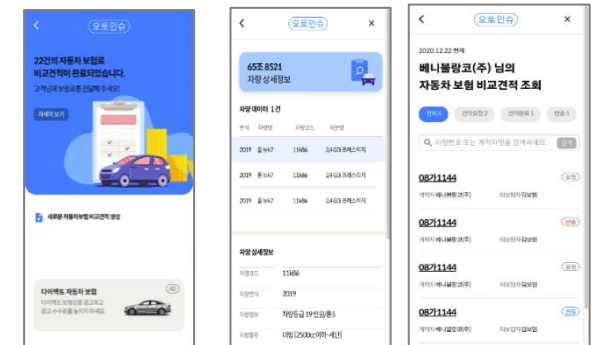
<
오토인슈

22건의 자동차 보험료 비교견적이 완료되었습니다.

고객님께 보험료를 전달해 주세요!

자세히 보기

새로운 자동차보험 비교견적 생성

다이렉트 자동차 보험

AD

< 오토인슈 ×

65호 8521
차량 상세정보

차량 데이터 1 건

| 연식 | 차량명 | 차량코드 | 차량명 |
|---|---|---|---|
| 2019 | 올 뉴K7 | 11k86 | 2.4 GDI 프레스티지 |
| 2019 | 올 뉴K7 | 11k86 | 2.4 GDI 프레스티지 |
| 2019 | 올 뉴K7 | 11k86 | 2.4 GDI 프레스티지 |

차량 상세정보

| 차량코드 | 11k86 |
|---|---|
| 차량연식 | 2019 |
| 차량등급 | 차량등급 19 [인원]/등 5 |
| 차량종류 | 대형 [2500cc이하-세단] |

< 오토인슈 ×

2020.12.22 현재
베니블랑코(주) 님의
자동차 보험 비교견적 조회

전체 4 | 견적회원 2 | 견적회원 1 | 반송 1

차량번호 또는 계약자명을 검색하세요 | 검색

08가1144
계약자 베니블랑코(주) | 피보험자 김보험 | 요청

08가1144
계약자 베니블랑코(주) | 피보험자 김보험 | 반송

08가1144
계약자 베니블랑코(주) | 피보험자 김보험 | 요청

08가1144
계약자 베니블랑코(주) | 피보험자 김보험 | 완료